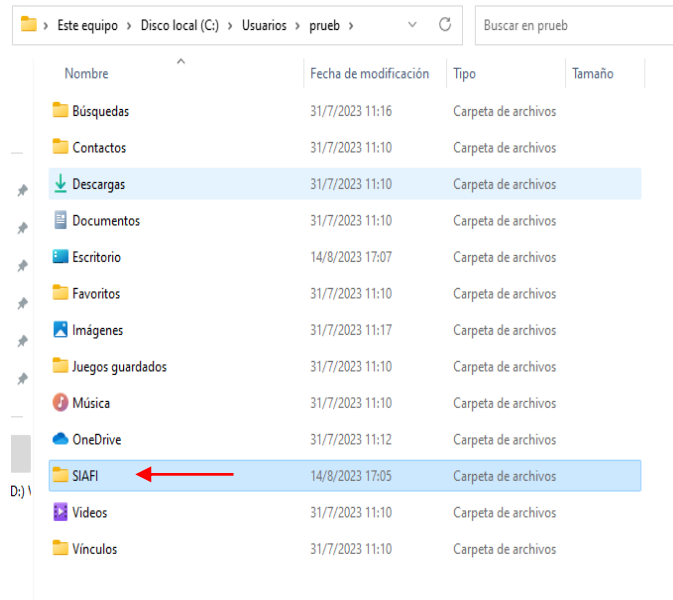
› Este equipo › Disco local (C:) › Usuarios › prueb ›

Buscar en prueb

| Nombre | Fecha de modificación | Tipo | Tamaño |
|---|---|---|---|
| Búsquedas | 31/7/2023 11:16 | Carpeta de archivos | |
| Contactos | 31/7/2023 11:10 | Carpeta de archivos | |
| Descargas | 31/7/2023 11:10 | Carpeta de archivos | |
| Documentos | 31/7/2023 11:10 | Carpeta de archivos | |
| Escritorio | 14/8/2023 17:07 | Carpeta de archivos | |
| Favoritos | 31/7/2023 11:10 | Carpeta de archivos | |
| Imágenes | 31/7/2023 11:17 | Carpeta de archivos | |
| Juegos guardados | 31/7/2023 11:10 | Carpeta de archivos | |
| Música | 31/7/2023 11:10 | Carpeta de archivos | |
| OneDrive | 31/7/2023 11:12 | Carpeta de archivos | |
| SIAFI | 14/8/2023 17:05 | Carpeta de archivos | |
| Videos | 31/7/2023 11:10 | Carpeta de archivos | |
| Vínculos | 31/7/2023 11:10 | Carpeta de archivos | |

D:) V